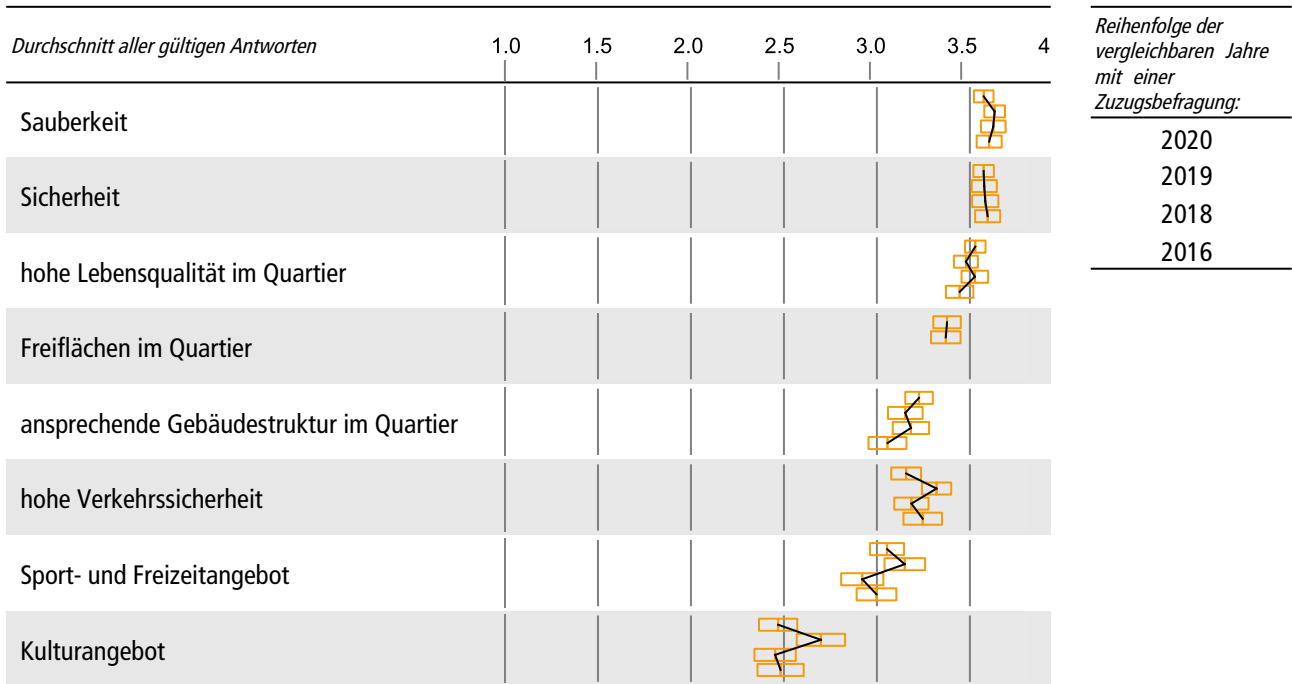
Durchschnitt aller gültigen Antworten

1.0 1.5 2.0 2.5 3.0 3.5 4

Sauberkeit

Sicherheit

hohe Lebensqualität im Quartier

Freiflächen im Quartier

ansprechende Gebäudestruktur im Quartier

hohe Verkehrssicherheit

Sport- und Freizeitangebot

Kulturangebot

Reihenfolge der vergleichbaren Jahre mit einer Zuzugsbefragung:

2020
2019
2018
2016